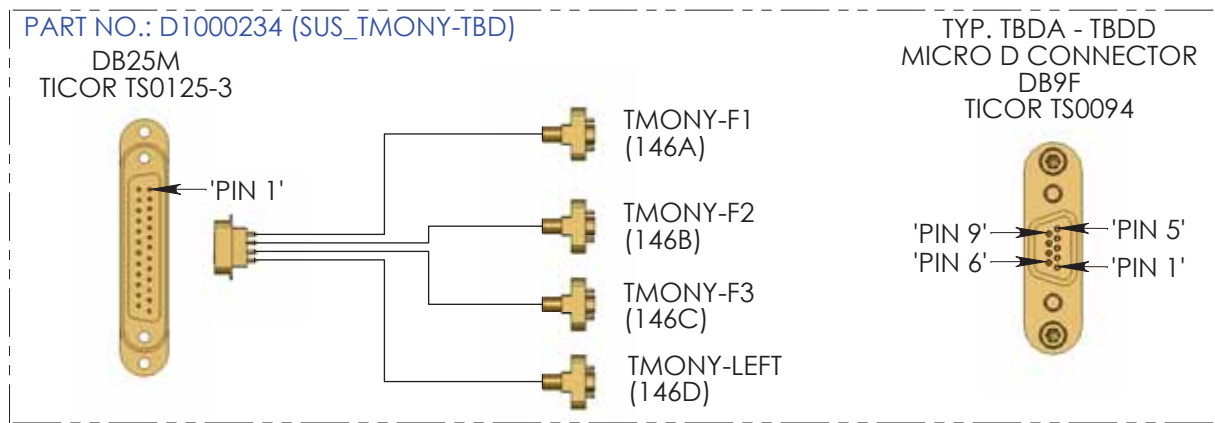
PART NO.: D1000234 (SUS_TMONY-TBD)

DB25M
TICOR TS0125-3

'PIN 1'

TMONY-F1
(146A)

TMONY-F2
(146B)

TMONY-F3
(146C)

TMONY-LEFT
(146D)

TYP. TBDA - TBDD
MICRO D CONNECTOR
DB9F
TICOR TS0094

'PIN 9'
'PIN 5'
'PIN 6'
'PIN 1'